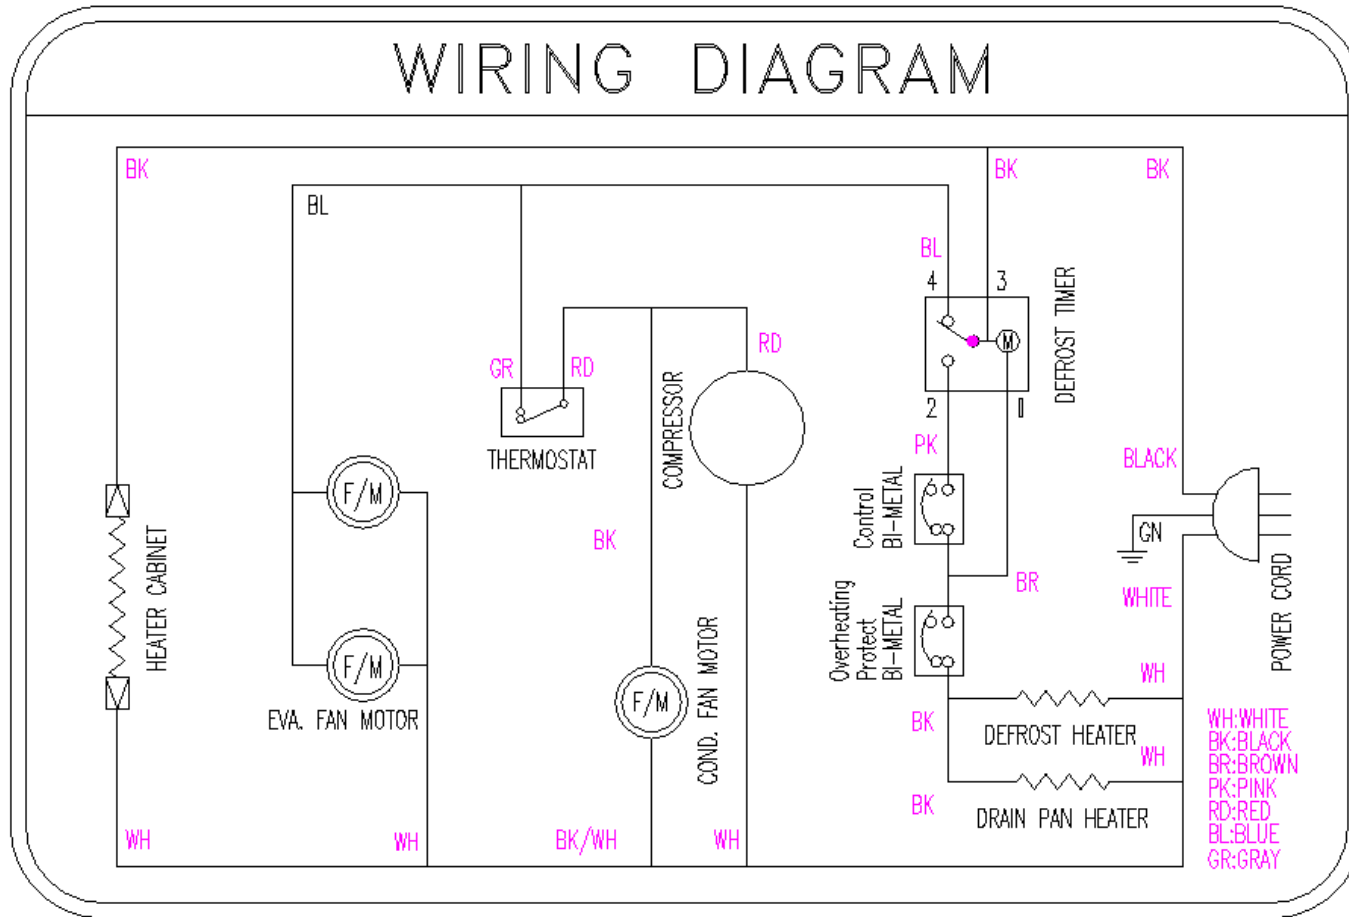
WIRING DIAGRAM

BK
BL
BK
BK
BL
4
3
DEFROST TIMER
M
2
1
GR
RD
RD
THERMOSTAT
COMPRESSOR
PK
BLACK
Control BI-METAL
F/M
BK
GN
HEATER CABINET
BR
WHITE
Overheating Protect BI-METAL
POWER CORD
F/M
EVA. FAN MOTOR
F/M
COND. FAN MOTOR
WH
BK
DEFROST HEATER
WH
BK
DRAIN PAN HEATER
WH
WH
BK/WH
WH

WH:WHITE
BK:BLACK
BR:BROWN
PK:PINK
RD:RED
BL:BLUE
GR:GRAY